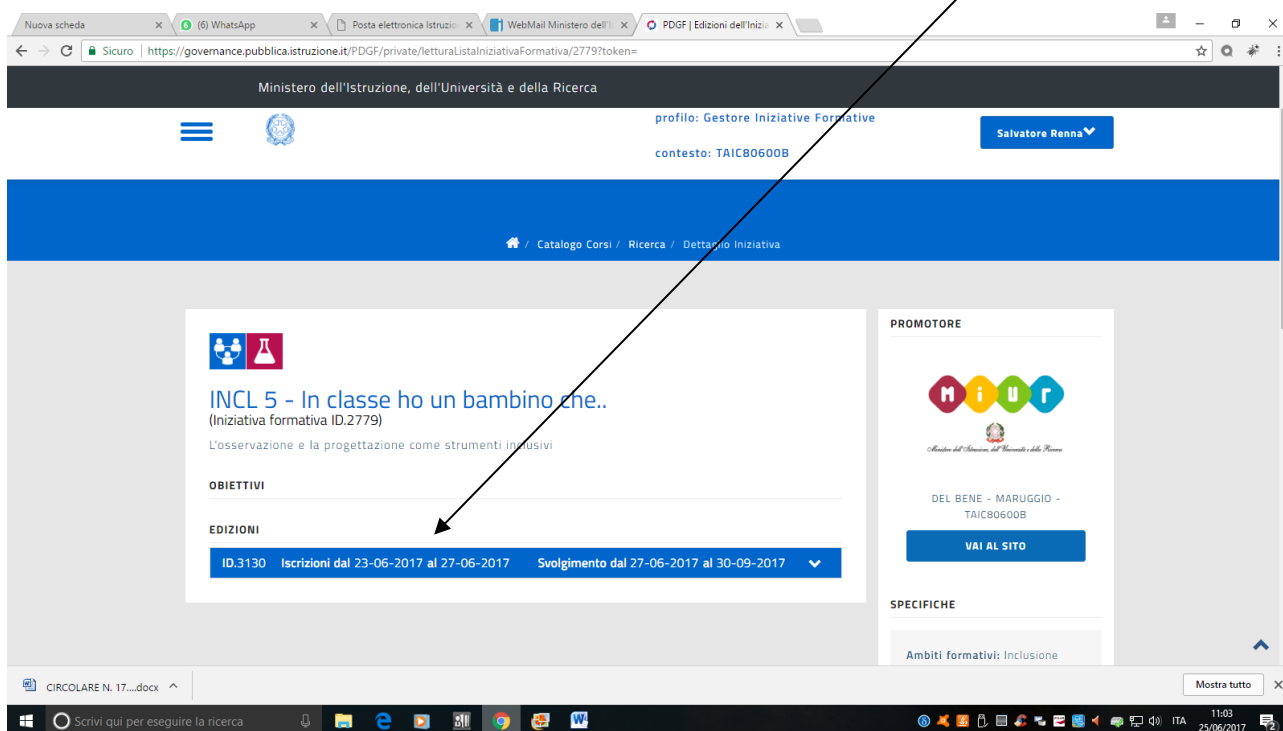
Nuova scheda ×
(6) WhatsApp ×
Posta elettronica Istruzio ×
WebMail Ministero dell'I ×
PDGF | Edizioni dell'Inizi ×

Sicuro | https://governance.pubblica.istruzione.it/PDGF/private/letturaListaIniziativaFormativa/2779?token=

Ministero dell'Istruzione, dell'Università e della Ricerca

profilo: Gestore Iniziative Formative

contesto: TAIC80600B

Salvatore Renna

Catalogo Corsi / Ricerca / Dettaglio Iniziativa

INCL 5 - In classe ho un bambino che..
(Iniziativa formativa ID.2779)

L'osservazione e la progettazione come strumenti inclusivi

OBIETTIVI

EDIZIONI

ID.3130 Iscrizioni dal 23-06-2017 al 27-06-2017 Svolgimento dal 27-06-2017 al 30-09-2017

PROMOTORE

MIUR

Ministero dell'Istruzione, dell'Università e della Ricerca

DEL BENE - MARUGGIO - TAIC80600B

VAI AL SITO

SPECIFICHE

Ambiti formativi: Inclusione

CIRCOLARE N. 17....docx

Mostra tutto

Scrivi qui per eseguire la ricerca

ITA 11:03 25/06/2017